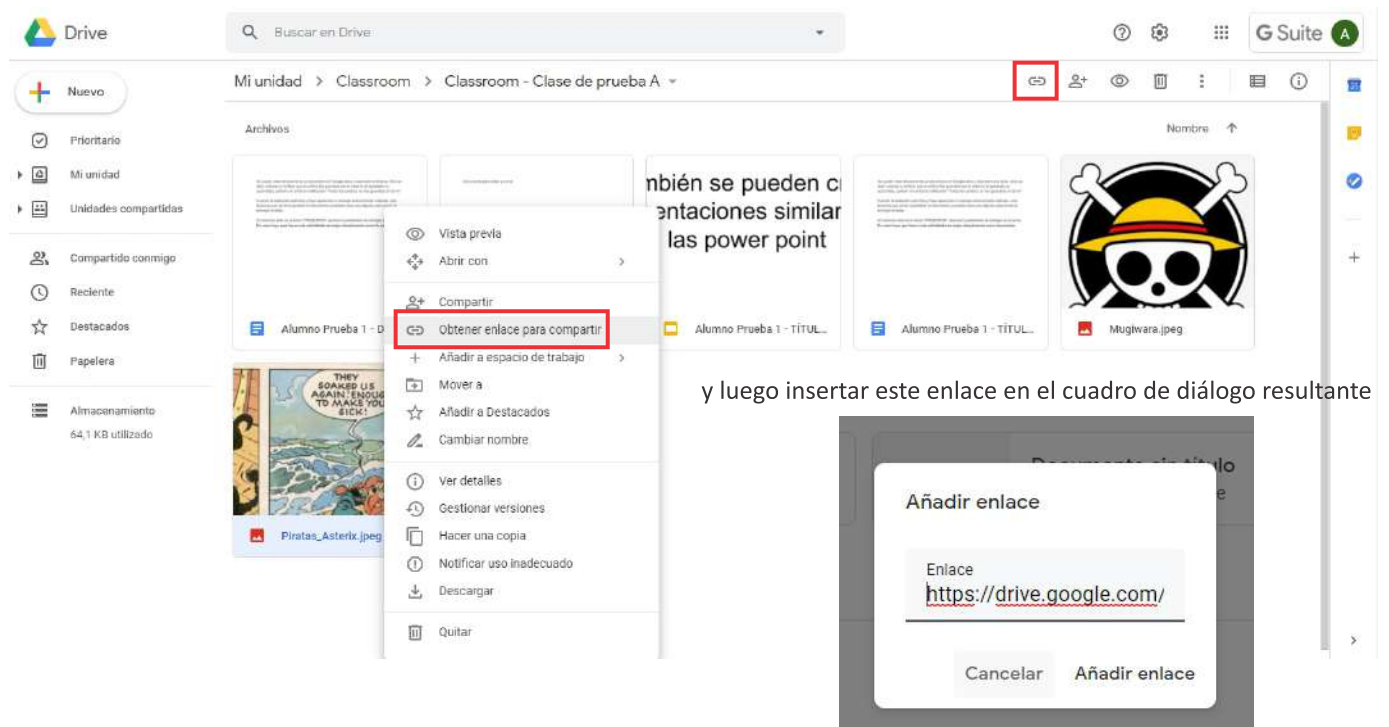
Drive

Buscar en Drive

G Suite A

Nuevo

Prioritario

Mi unidad

Unidades compartidas

Compartido conmigo

Reciente

Destacados

Papelera

Almacenamiento

64,1 KB utilizado

Mi unidad > Classroom > Classroom - Clase de prueba A

Archivos

Nombre

mbién se pueden c entaciones similar las power point

Alumno Prueba 1 - D

Alumno Prueba 1 - TÍTUL...

Alumno Prueba 1 - TÍTUL...

Mugiwara.jpeg

THEY SOAKED US AGAIN! ENOUGH TO MAKE YOU SICK!

Piratas_Asterix.jpeg

Vista previa

Abrir con

Compartir

Obtener enlace para compartir

Añadir a espacio de trabajo

Mover a

Añadir a Destacados

Cambiar nombre

Ver detalles

Gestionar versiones

Hacer una copia

Notificar uso inadecuado

Descargar

Quitar

y luego insertar este enlace en el cuadro de diálogo resultante

Documento sin título

Añadir enlace

Enlace

https://drive.google.com/

Cancelar

Añadir enlace